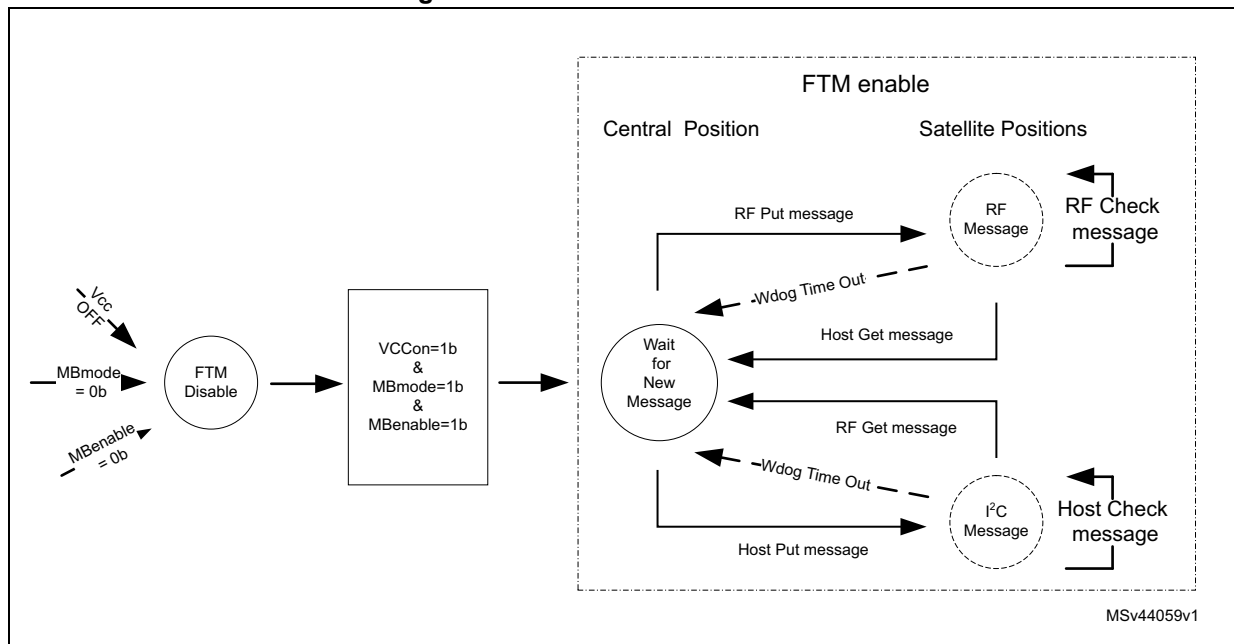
FTM enable

Central Position

Satellite Positions

RF Put message

RF Message

RF Check message

Wdog Time Out

Vcc OFF

MBmode = 0b

FTM Disable

MBenable = 0b

VCCon=1b & MBmode=1b & MBenable=1b

Wait for New Message

Host Get message

RF Get message

Wdog Time Out

I$^2$C Message

Host Check message

Host Put message

MSv44059v1